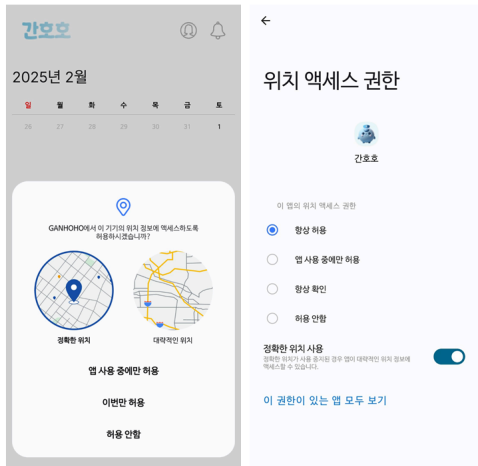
간호호

2025년 2월

| 일 | 월 | 화 | 수 | 목 | 금 | 토 |
|---|---|---|---|---|---|---|
| 26 | 27 | 28 | 29 | 30 | 31 | 1 |

GANHOHO에서 이 기기의 위치 정보에 액세스하도록 허용하시겠습니까?

정확한 위치

대략적인 위치

앱 사용 중에만 허용

이번만 허용

허용 안함

위치 액세스 권한

간호호

이 앱의 위치 액세스 권한

항상 허용

앱 사용 중에만 허용

항상 확인

허용 안함

정확한 위치 사용

정확한 위치가 사용 중지된 경우 앱이 대략적인 위치 정보에 액세스할 수 있습니다.

이 권한이 있는 앱 모두 보기